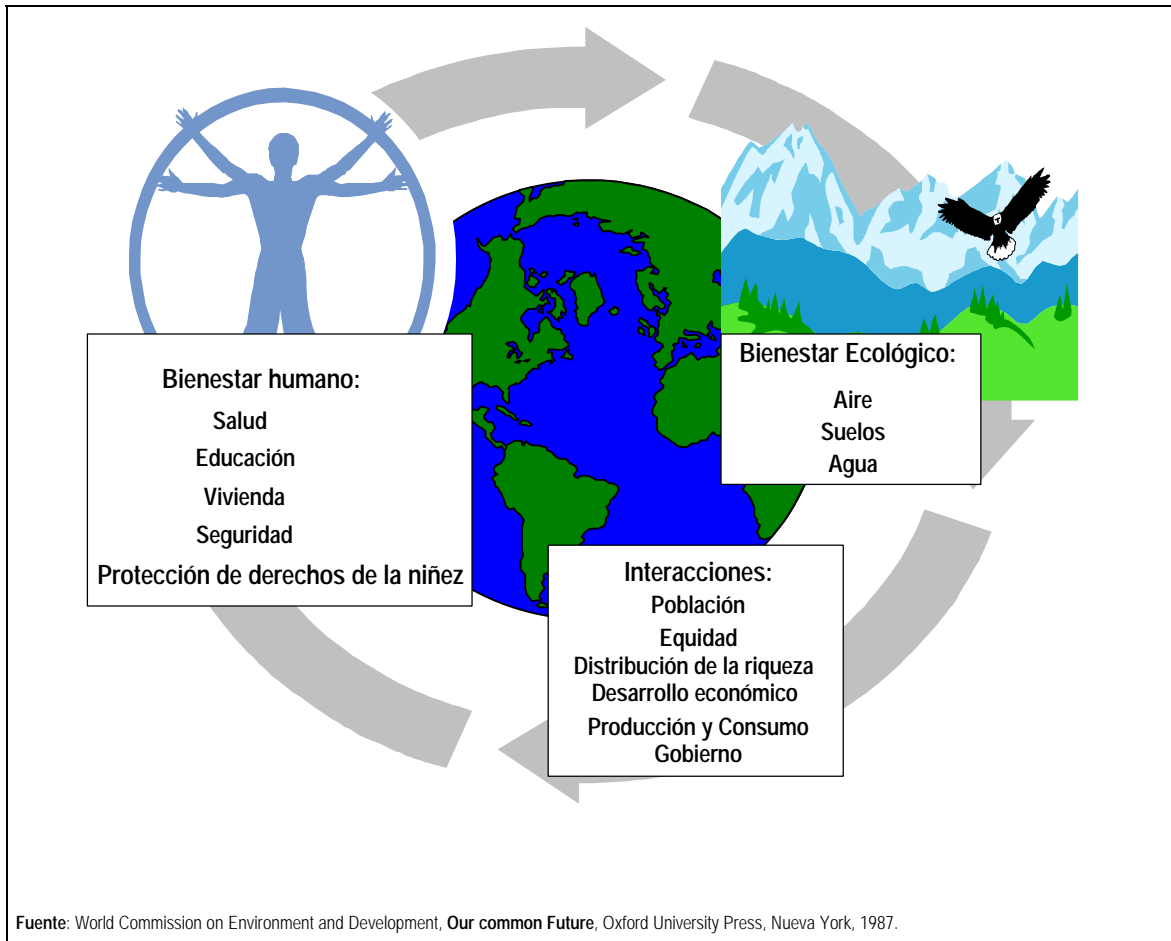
Bienestar humano:
Salud
Educación
Vivienda
Seguridad
Protección de derechos de la niñez

Bienestar Ecológico:
Aire
Suelos
Agua

Interacciones:
Población
Equidad
Distribución de la riqueza
Desarrollo económico
Producción y Consumo
Gobierno

Fuente: World Commission on Environment and Development, Our common Future, Oxford University Press, Nueva York, 1987.